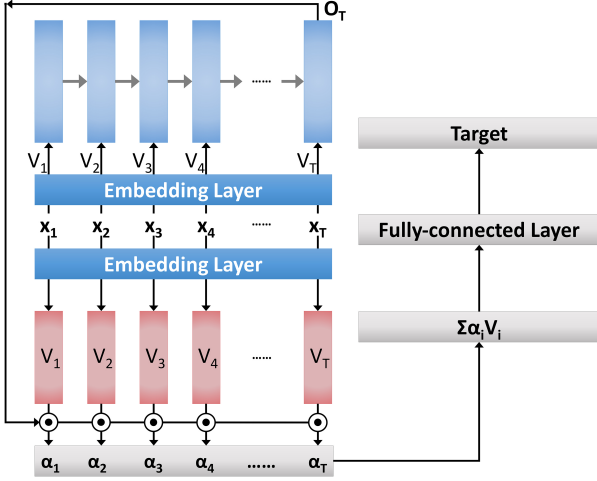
$O_T$

......

$V_1$ $V_2$ $V_3$ $V_4$ $V_T$

Embedding Layer

$x_1$ $x_2$ $x_3$ $x_4$ ...... $x_T$

Embedding Layer

$V_1$ $V_2$ $V_3$ $V_4$ ...... $V_T$

$\alpha_1$ $\alpha_2$ $\alpha_3$ $\alpha_4$ ...... $\alpha_T$

Target

Fully-connected Layer

$\Sigma\alpha_i V_i$